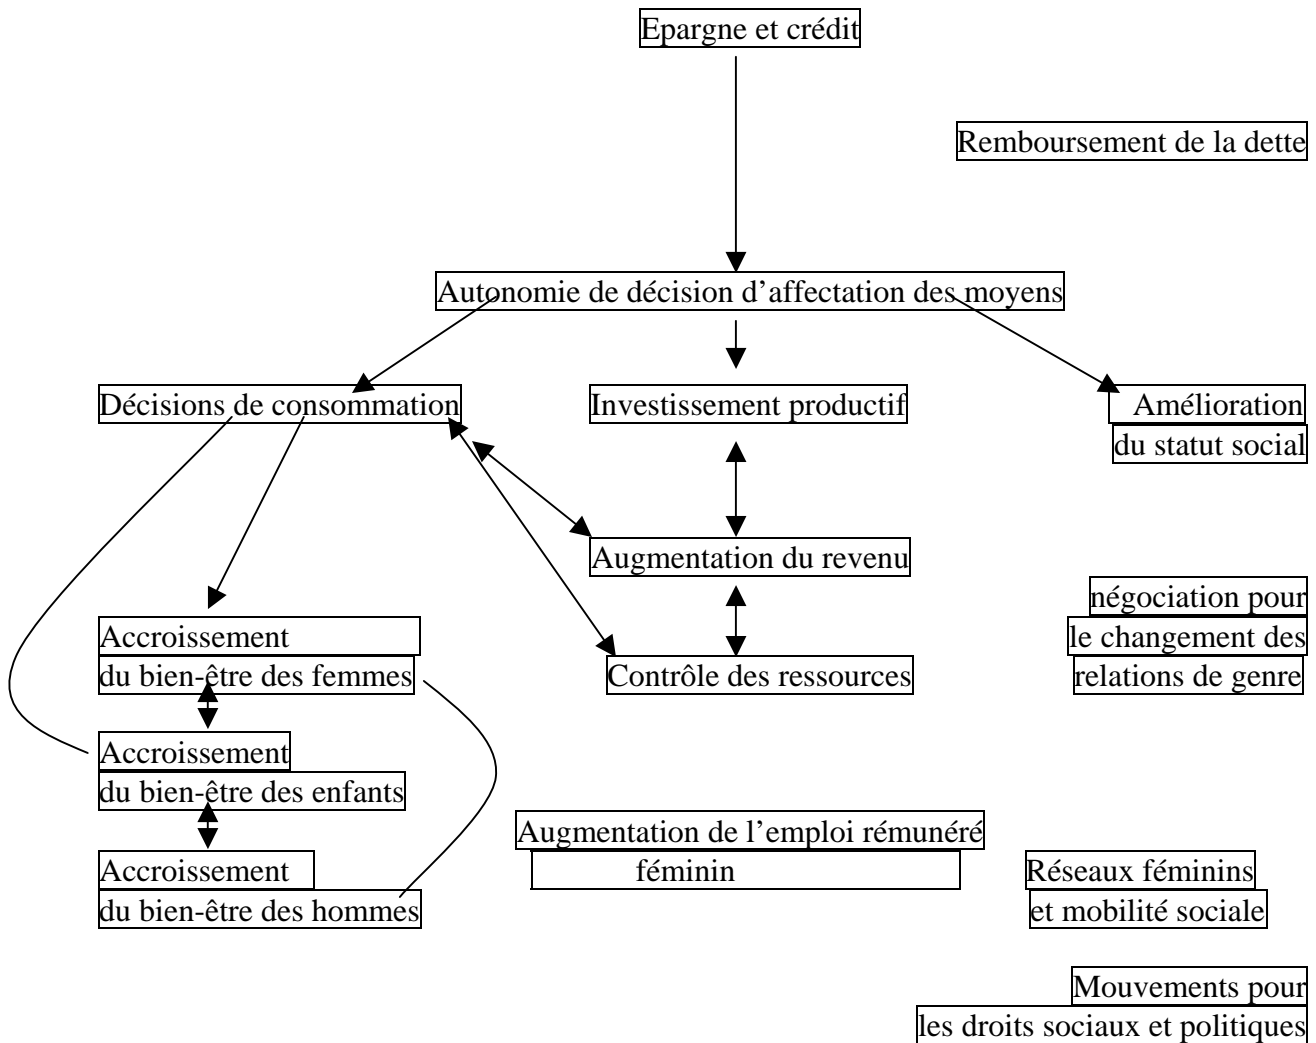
Epargne et crédit

Remboursement de la dette

Autonomie de décision d'affectation des moyens

Décisions de consommation

Investissement productif

Amélioration du statut social

Augmentation du revenu

négociation pour le changement des relations de genre

Accroissement du bien-être des femmes

Contrôle des ressources

Accroissement du bien-être des enfants

Augmentation de l'emploi rémunéré féminin

Accroissement du bien-être des hommes

Réseaux féminins et mobilité sociale

Mouvements pour les droits sociaux et politiques